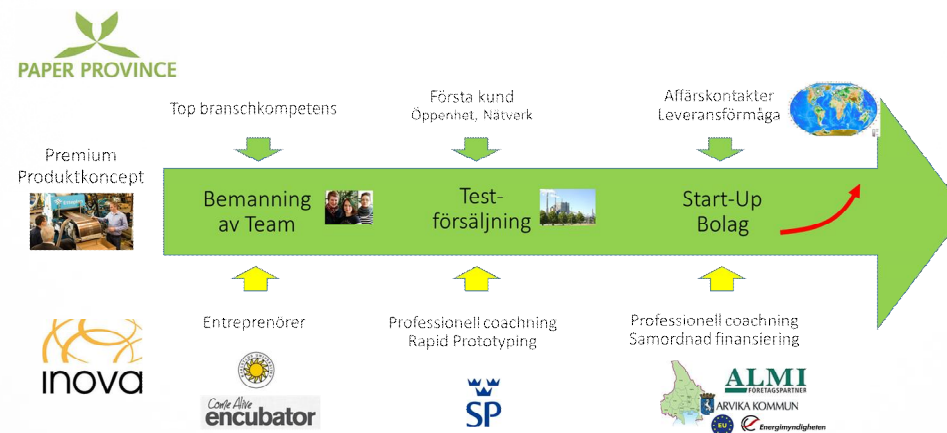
PAPER PROVINCE

Top branschkompetens

Första kund
Öppenhet, Nätverk

Affärskontakter
Leveransförmåga

Premium
Produktkoncept

Bemanning
av Team

Test-
försäljning

Start-Up
Bolag

Entreprenörer

Professionell coachning
Rapid Prototyping

Professionell coachning
Samordnad finansiering

inova

Come Alive
encubator

SP

ALMI
FÖRETAGSPARTNER

ARVIKA KOMMUN

Energimyndigheten